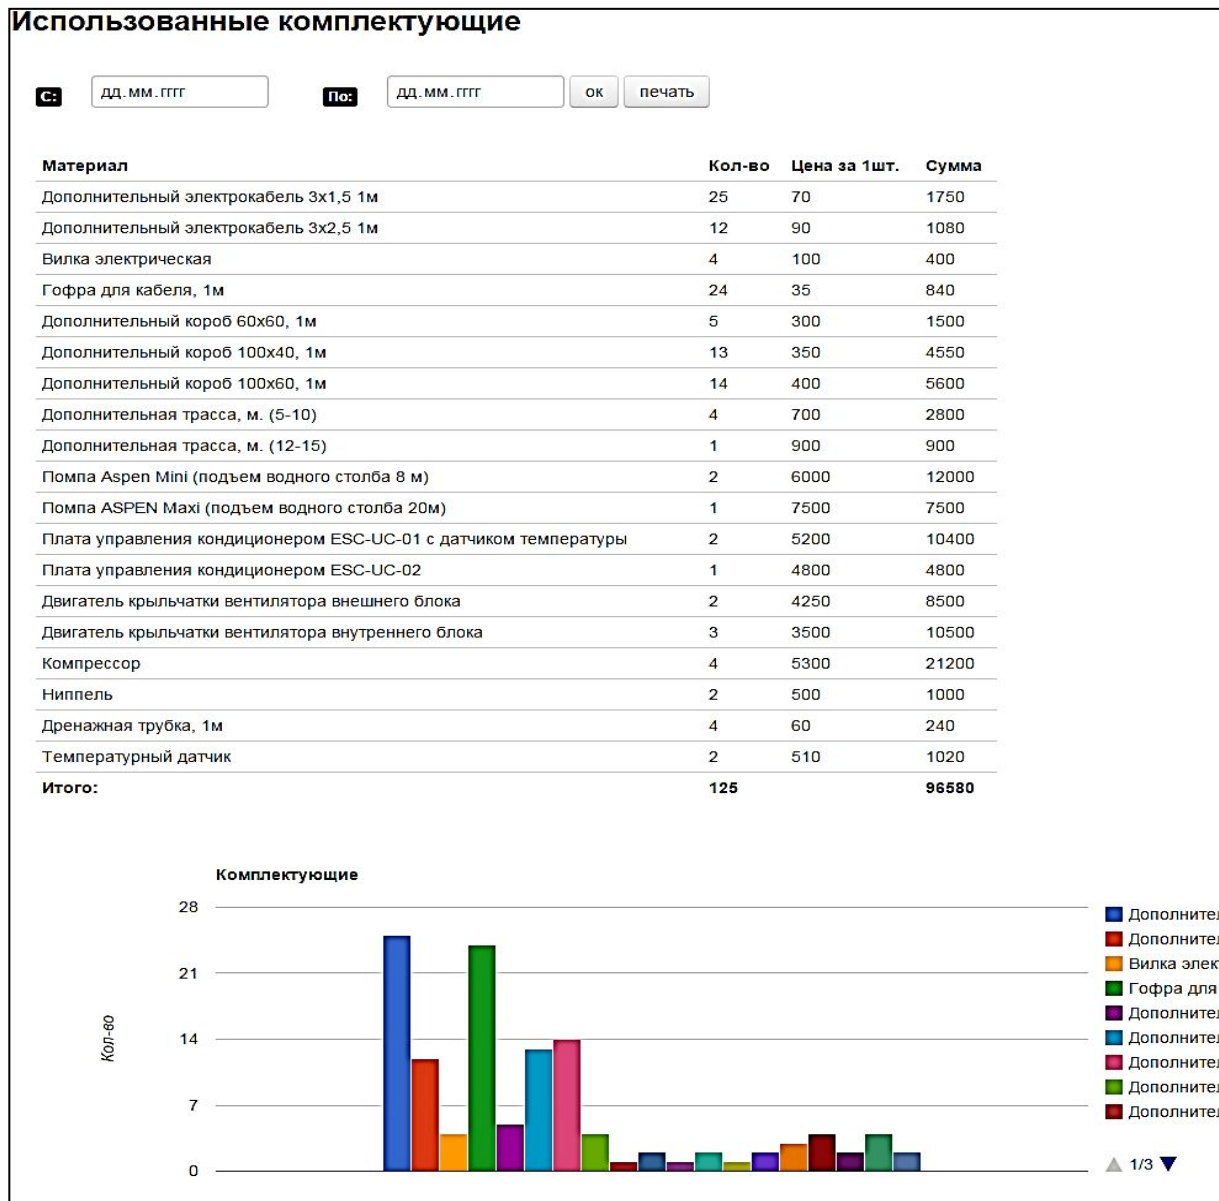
Использованные комплектующие

С: дд.мм.гггг По: дд.мм.гггг ок печать

| Материал | Кол-во | Цена за 1шт. | Сумма |
|---|---|---|---|
| Дополнительный электрокабель 3x1,5 1м | 25 | 70 | 1750 |
| Дополнительный электрокабель 3x2,5 1м | 12 | 90 | 1080 |
| Вилка электрическая | 4 | 100 | 400 |
| Гофра для кабеля, 1м | 24 | 35 | 840 |
| Дополнительный короб 60x60, 1м | 5 | 300 | 1500 |
| Дополнительный короб 100x40, 1м | 13 | 350 | 4550 |
| Дополнительный короб 100x60, 1м | 14 | 400 | 5600 |
| Дополнительная трасса, м. (5-10) | 4 | 700 | 2800 |
| Дополнительная трасса, м. (12-15) | 1 | 900 | 900 |
| Помпа Aspen Mini (подъем водного столба 8 м) | 2 | 6000 | 12000 |
| Помпа ASPEN Maxi (подъем водного столба 20м) | 1 | 7500 | 7500 |
| Плата управления кондиционером ESC-UC-01 с датчиком температуры | 2 | 5200 | 10400 |
| Плата управления кондиционером ESC-UC-02 | 1 | 4800 | 4800 |
| Двигатель крыльчатки вентилятора внешнего блока | 2 | 4250 | 8500 |
| Двигатель крыльчатки вентилятора внутреннего блока | 3 | 3500 | 10500 |
| Компрессор | 4 | 5300 | 21200 |
| Ниппель | 2 | 500 | 1000 |
| Дренажная трубка, 1м | 4 | 60 | 240 |
| Температурный датчик | 2 | 510 | 1020 |
| Итого: | 125 | | 96580 |

Комплектующие

28
21
14
7
0

Кол-во

Дополнител
Дополнител
Вилка элек
Гофра для
Дополнител
Дополнител
Дополнител
Дополнител
Дополнител

1/3